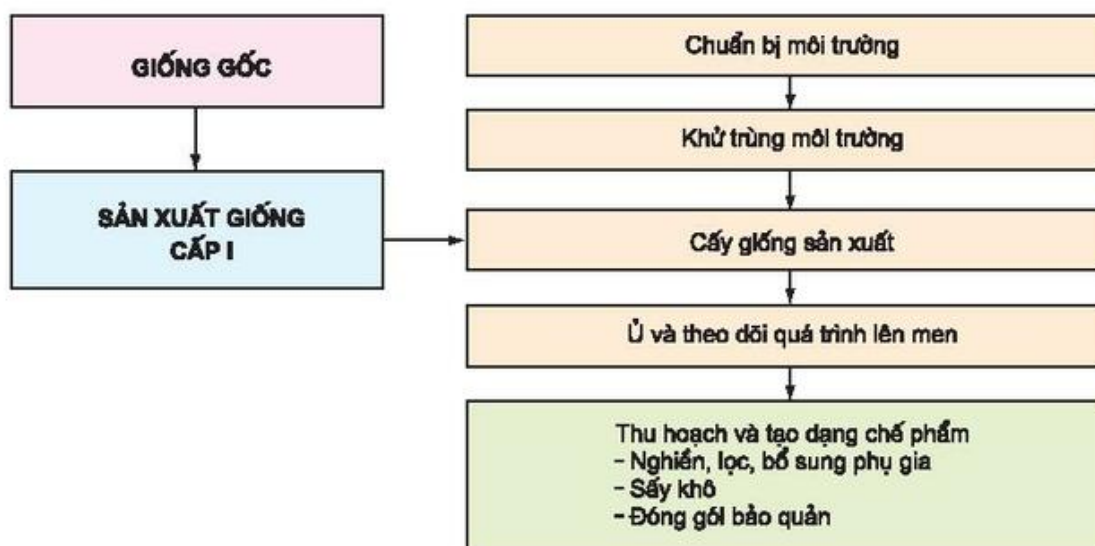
GIỐNG GỐC

SẢN XUẤT GIỐNG CẤP I

Chuẩn bị môi trường

Khử trùng môi trường

Cấy giống sản xuất

Ủ và theo dõi quá trình lên men

Thu hoạch và tạo dạng chế phẩm
- Nghiền, lọc, bổ sung phụ gia
- Sấy khô
- Đóng gói bảo quản